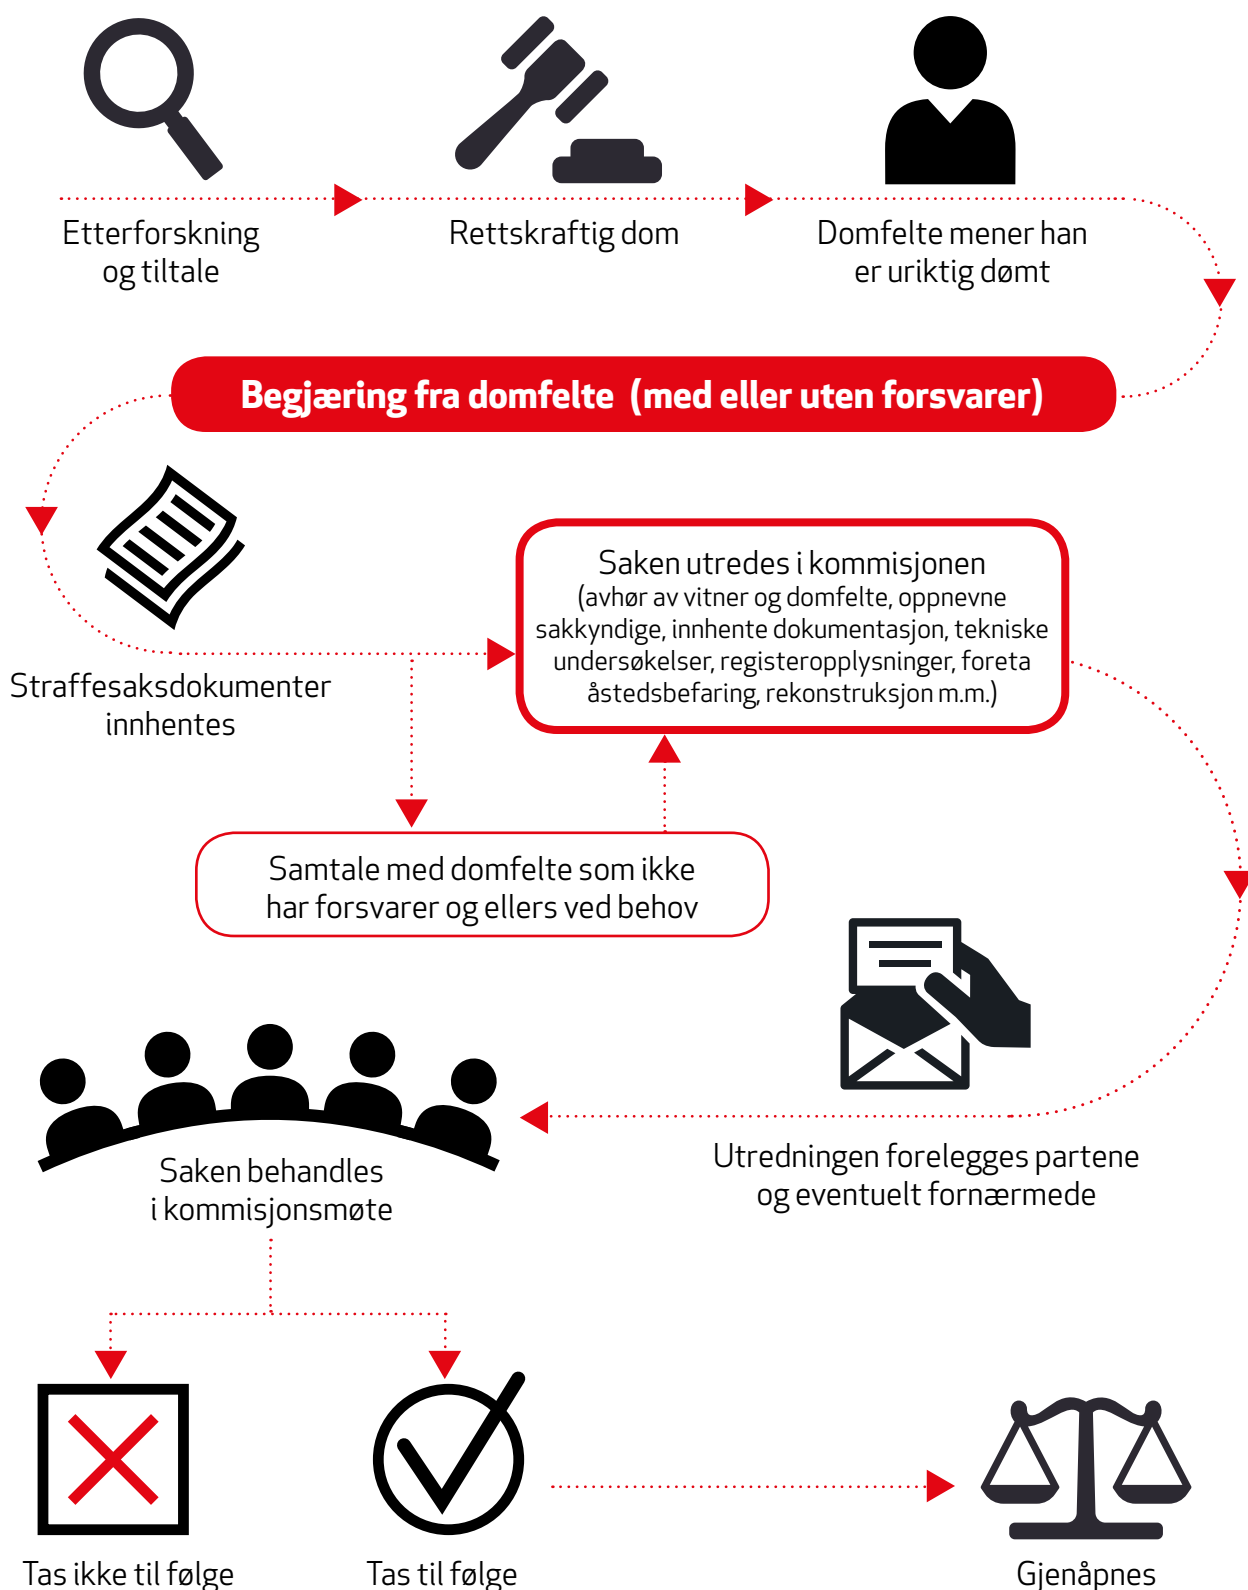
Etterforskning og tiltale

Rettskraftig dom

Domfelte mener han er uriktig dømt

Begjæring fra domfelte (med eller uten forsvarer)

Straffesaksdokumenter innhentes

Saken utredes i kommisjonen
(avhør av vitner og domfelte, oppnevne sakkyndige, innhente dokumentasjon, tekniske undersøkelser, registeropplysninger, foreta åstedsbefaring, rekonstruksjon m.m.)

Samtale med domfelte som ikke har forsvarer og ellers ved behov

Saken behandles i kommisjonsmøte

Utredningen forelegges partene og eventuelt fornærmede

Tas ikke til følge

Tas til følge

Gjenåpnes